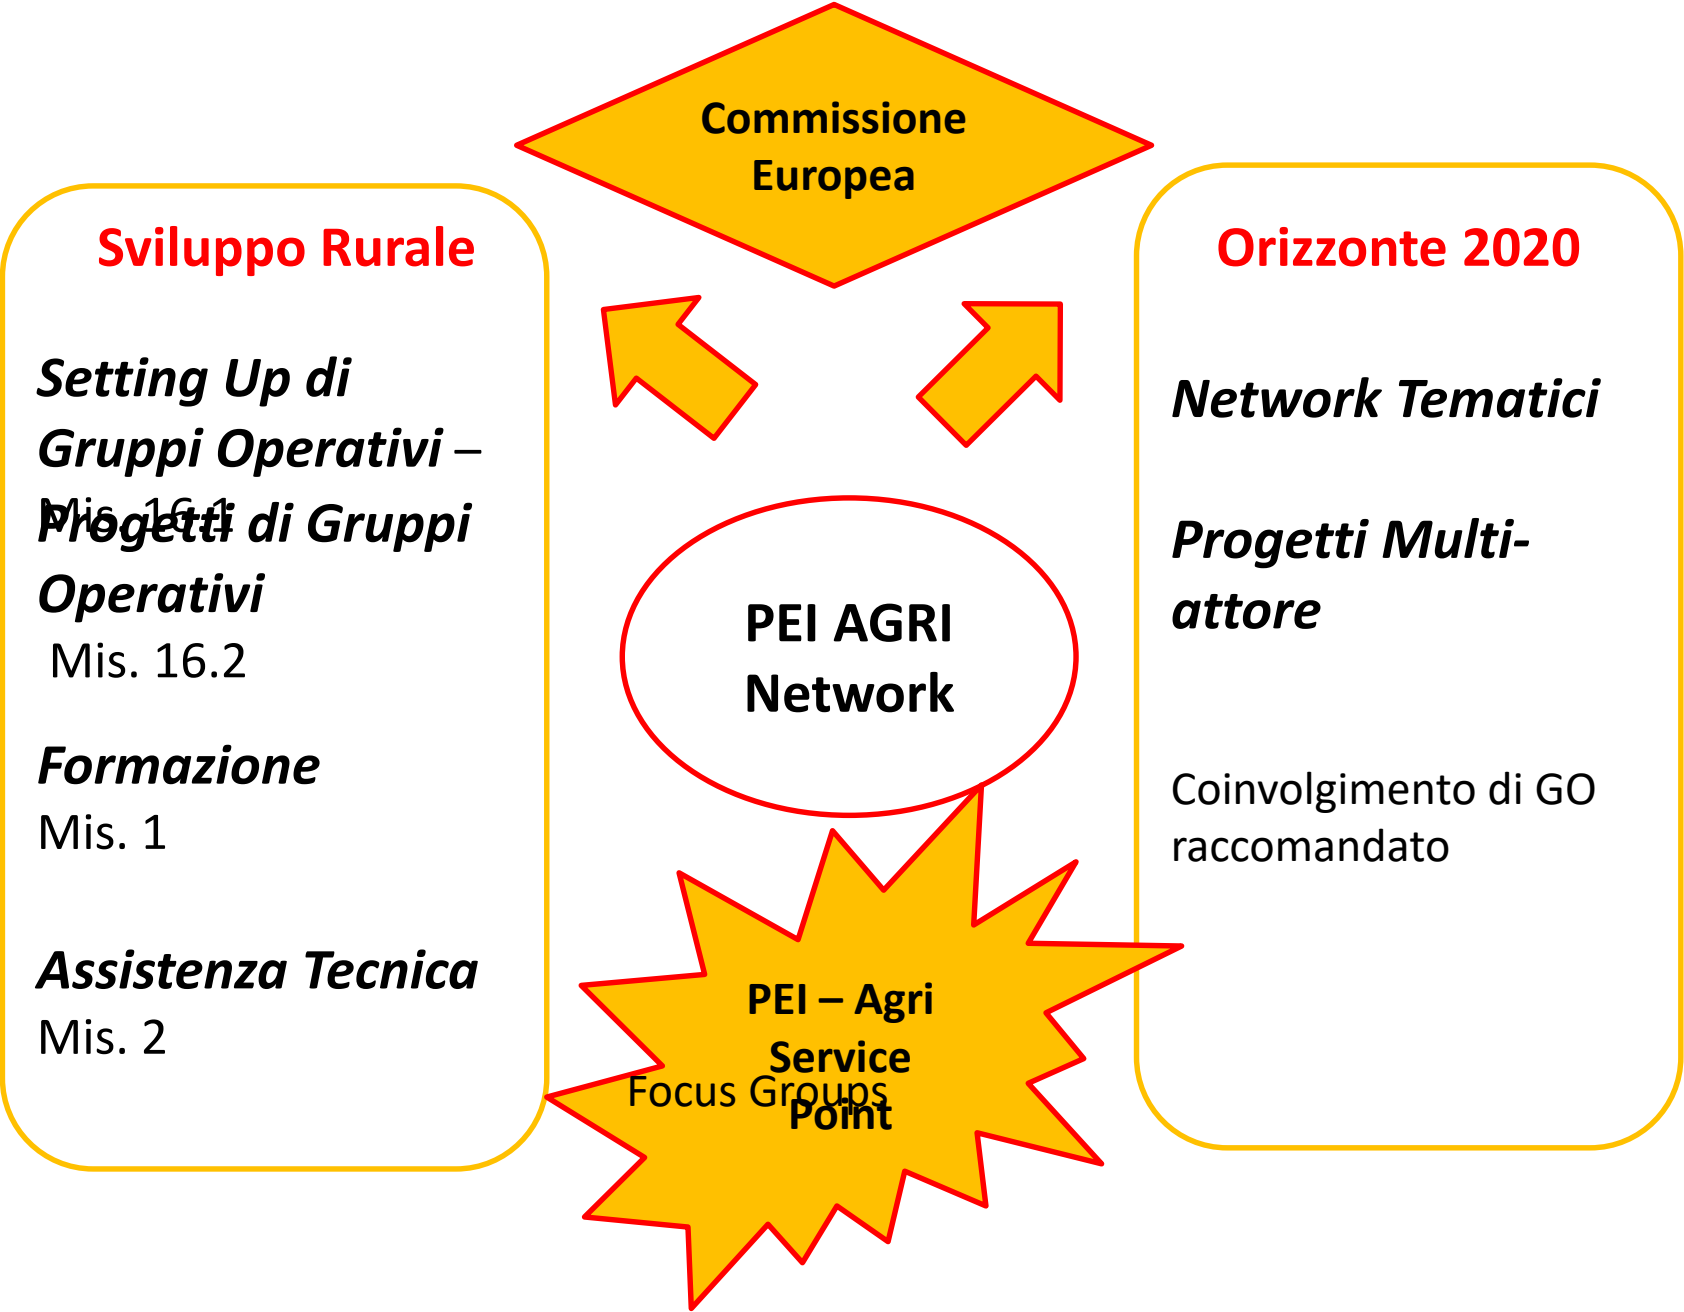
Commissione Europea

Sviluppo Rurale

Setting Up di Gruppi Operativi – Mis. 16.1

Progetti di Gruppi Operativi
Mis. 16.2

Formazione
Mis. 1

Assistenza Tecnica
Mis. 2

PEI AGRI Network

PEI – Agri Service Point

Focus Groups

Orizzonte 2020

Network Tematici

Progetti Multi-attore

Coinvolgimento di GO raccomandato